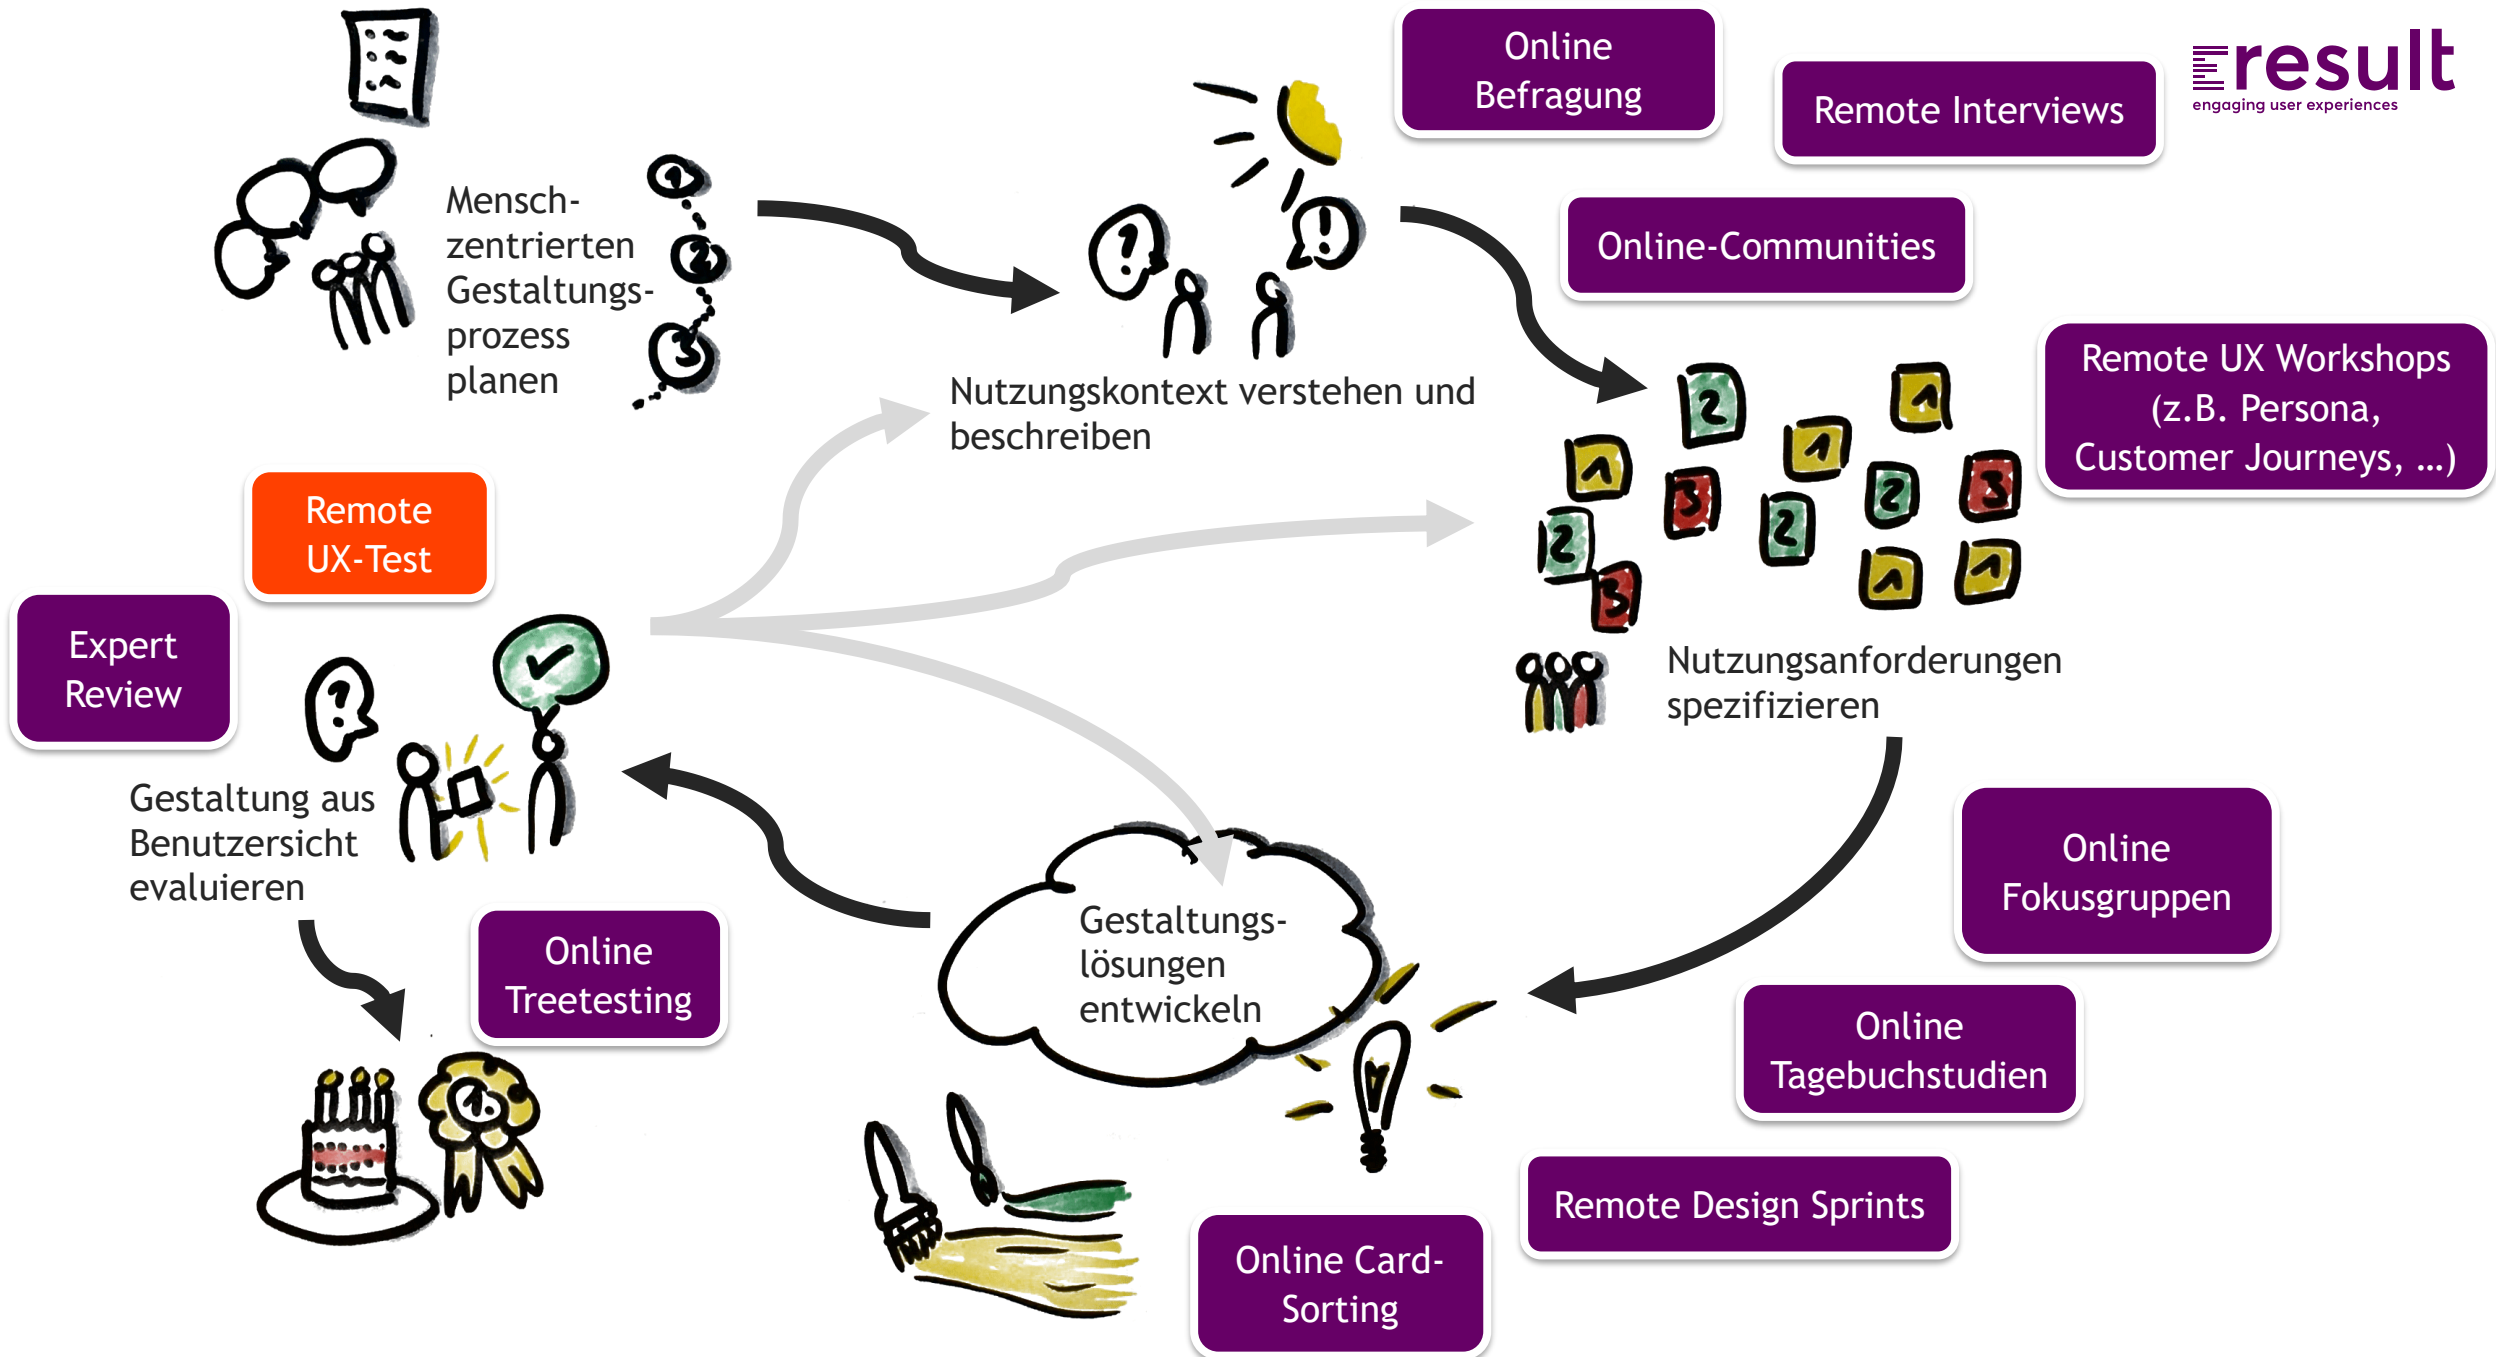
Mensch-zentrierten Gestaltungs-prozess planen

Online Befragung

Remote Interviews

result
engaging user experiences

Online-Communities

Nutzungskontext verstehen und beschreiben

Remote UX Workshops (z.B. Persona, Customer Journeys, …)

Remote UX-Test

Expert Review

Nutzungsanforderungen spezifizieren

Gestaltung aus Benutzersicht evaluieren

Online Fokusgruppen

Online Treetesting

Gestaltungs-lösungen entwickeln

Online Tagebuchstudien

Remote Design Sprints

Online Card-Sorting